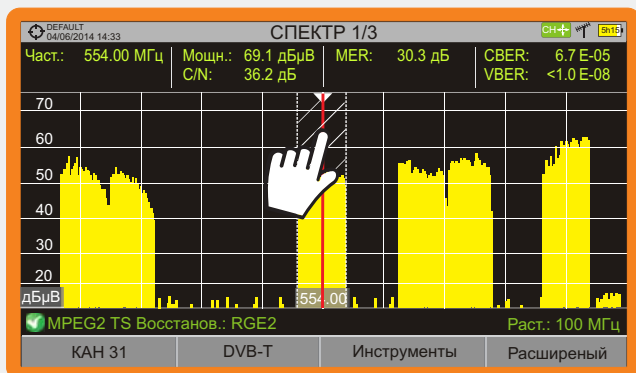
DEFAULT
04/06/2014 14:33

СПЕКТР 1/3

CH 5h15

Част.: 554.00 МГц
Мощн.: 69.1 дБµV
C/N: 36.2 дБ
MER: 30.3 дБ
CBER: 6.7 E-05
VBER: <1.0 E-08

70
60
50
40
30
20
дБµV
554.00

MPEG2 TS Восстанов.: RGE2
Раст.: 100 МГц

КАН 31
DVB-T
Инструменты
Расширеный